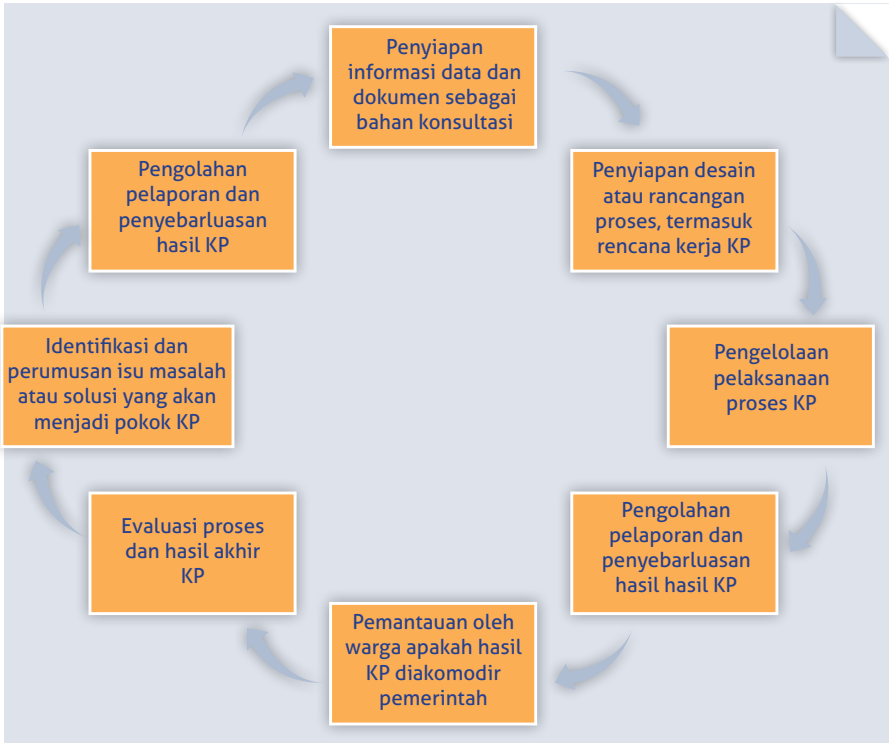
Penyiapan informasi data dan dokumen sebagai bahan konsultasi

Penyiapan desain atau rancangan proses, termasuk rencana kerja KP

Pengelolaan pelaksanaan proses KP

Pengolahan pelaporan dan penyebarluasan hasil hasil KP

Pemantauan oleh warga apakah hasil KP diakomodir pemerintah

Evaluasi proses dan hasil akhir KP

Identifikasi dan perumusan isu masalah atau solusi yang akan menjadi pokok KP

Pengolahan pelaporan dan penyebarluasan hasil KP